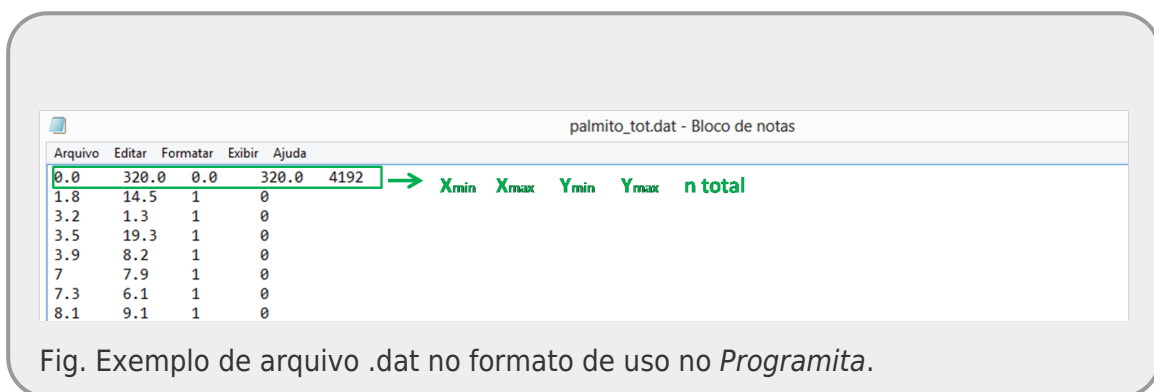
palmito_tot.dat - Bloco de notas

Arquivo Editar Formatar Exibir Ajuda

0.0 320.0 0.0 320.0 4192
1.8 14.5 1 0
3.2 1.3 1 0
3.5 19.3 1 0
3.9 8.2 1 0
7 7.9 1 0
7.3 6.1 1 0
8.1 9.1 1 0

$X_{min}$ $X_{max}$ $Y_{min}$ $Y_{max}$ n total

Fig. Exemplo de arquivo .dat no formato de uso no Programita.